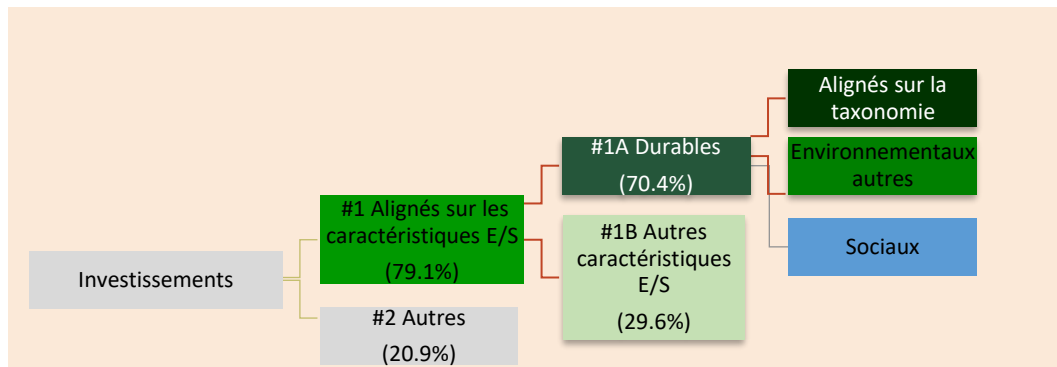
Investissements

#1 Alignés sur les caractéristiques E/S

(79.1%)

#2 Autres

(20.9%)

#1A Durables

(70.4%)

#1B Autres caractéristiques E/S

(29.6%)

Alignés sur la taxonomie

Environnementaux autres

Sociaux